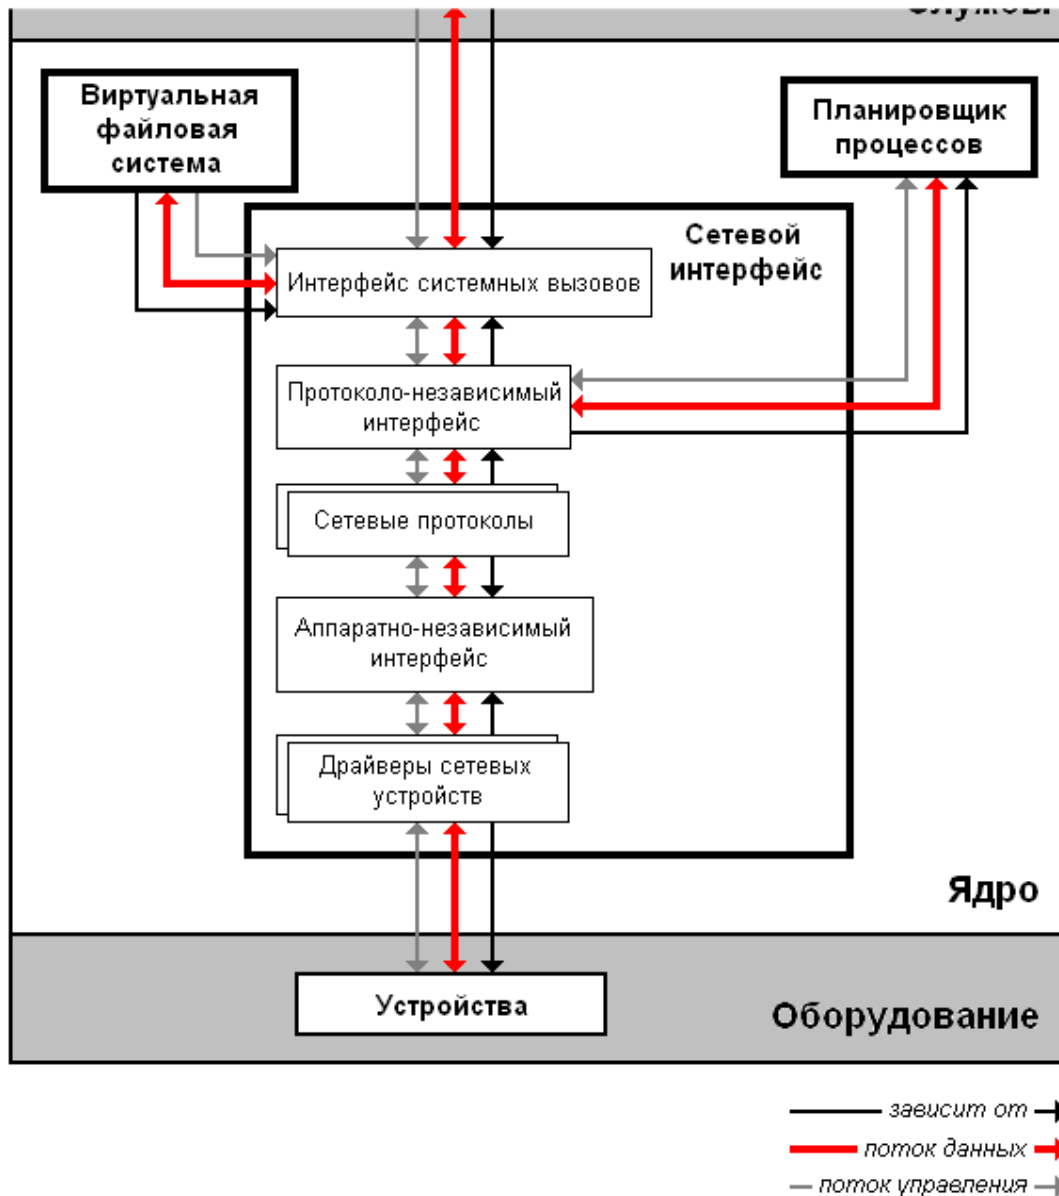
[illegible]

Виртуальная файловая система

Планировщик процессов

Сетевой интерфейс

Интерфейс системных вызовов

Протоколо-независимый интерфейс

Сетевые протоколы

Аппаратно-независимый интерфейс

Драйверы сетевых устройств

Ядро

Устройства

Оборудование

зависит от

поток данных

поток управления